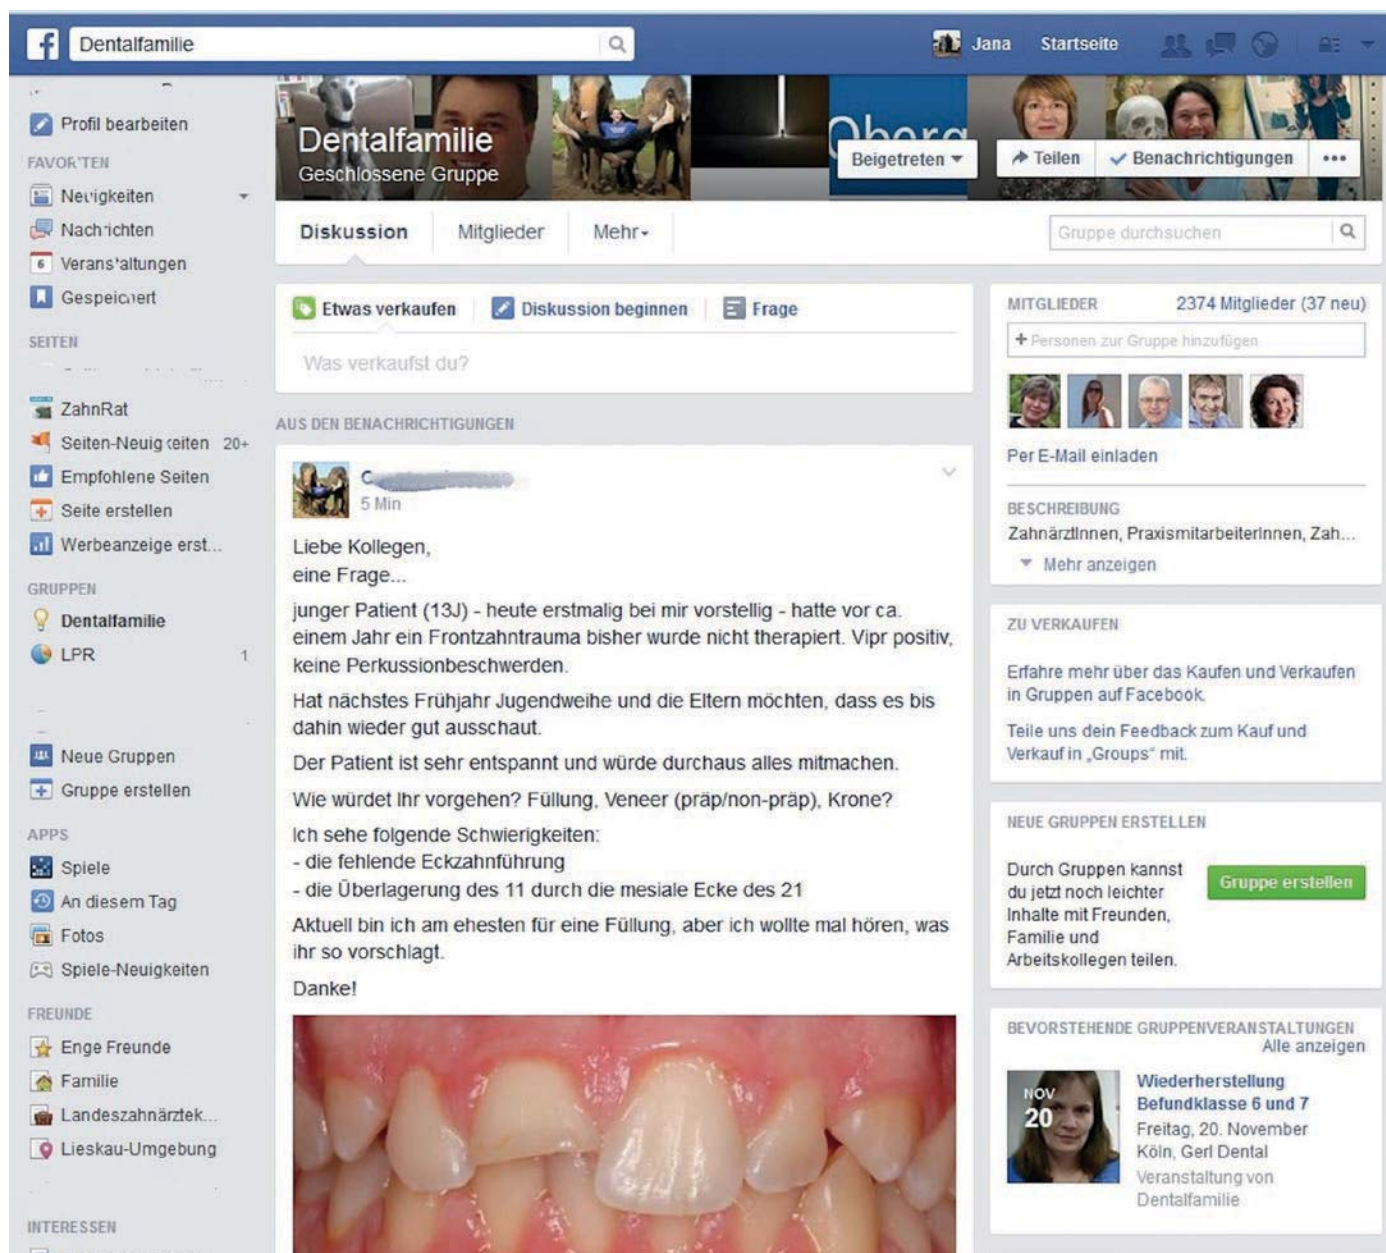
Dentalfamilie

Jana Startseite

Profil bearbeiten

FAVORITEN

Neuigkeiten

Nachrichten

6 Veranstaltungen

Gespeichert

SEITEN

ZahnRat

Seiten-Neuigkeiten 20+

Empfohlene Seiten

Seite erstellen

Werbeanzeige erst...

GRUPPEN

Dentalfamilie

LPR 1

Neue Gruppen

Gruppe erstellen

APPS

Spiele

An diesem Tag

Fotos

Spiele-Neuigkeiten

FREUNDE

Enge Freunde

Familie

Landeszahnärztek...

Lieskau-Umgebung

INTERESSEN

Dentalfamilie
Geschlossene Gruppe

Beigetreten ▾

Teilen

Benachrichtigungen

•••

Diskussion

Mitglieder

Mehr▾

Gruppe durchsuchen

Etwas verkaufen

Diskussion beginnen

Frage

Was verkaufst du?

AUS DEN BENACHRICHTIGUNGEN

C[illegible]
5 Min

Liebe Kollegen,
eine Frage...

junger Patient (13J) - heute erstmalig bei mir vorstellig - hatte vor ca. einem Jahr ein Frontzahntrauma bisher wurde nicht therapiert. Vipr positiv, keine Perkussionbeschwerden.

Hat nächstes Frühjahr Jugendweihe und die Eltern möchten, dass es bis dahin wieder gut ausschaut.

Der Patient ist sehr entspannt und würde durchaus alles mitmachen.

Wie würdet Ihr vorgehen? Füllung, Veneer (präp/non-präp), Krone?

Ich sehe folgende Schwierigkeiten:
- die fehlende Eckzahnführung
- die Überlagerung des 11 durch die mesiale Ecke des 21

Aktuell bin ich am ehesten für eine Füllung, aber ich wollte mal hören, was ihr so vorschlagt.

Danke!

MITGLIEDER
2374 Mitglieder (37 neu)

+ Personen zur Gruppe hinzufügen

Per E-Mail einladen

BESCHREIBUNG

ZahnärztInnen, PraxismitarbeiterInnen, Zah...

Mehr anzeigen

ZU VERKAUFEN

Erfahre mehr über das Kaufen und Verkaufen in Gruppen auf Facebook.

Teile uns dein Feedback zum Kauf und Verkauf in „Groups" mit.

NEUE GRUPPEN ERSTELLEN

Durch Gruppen kannst du jetzt noch leichter Inhalte mit Freunden, Familie und Arbeitskollegen teilen.

Gruppe erstellen

BEVORSTEHENDE GRUPPENVERANSTALTUNGEN
Alle anzeigen

NOV
20

Wiederherstellung Befundklasse 6 und 7
Freitag, 20. November
Köln, Gerl Dental
Veranstaltung von Dentalfamilie